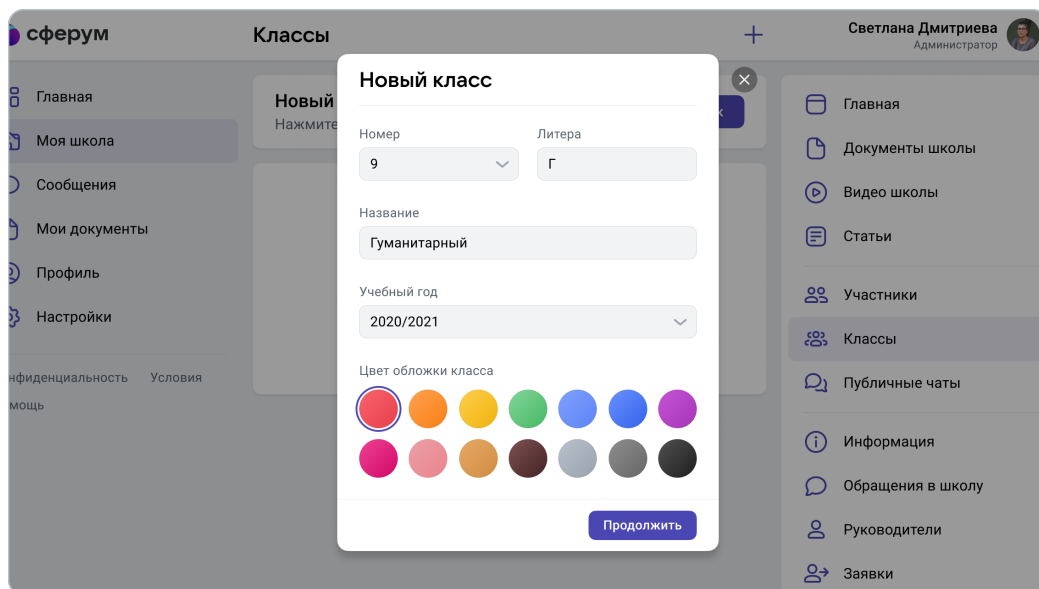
сферум

Классы

+

Светлана Дмитриева
Администратор

Главная
Моя школа
Сообщения
Мои документы
Профиль
Настройки

нфиденциальность Условия
мощь

Новый
Нажмите

Новый класс

Номер
9

Литера
Г

Название
Гуманитарный

Учебный год
2020/2021

Цвет обложки класса

Продолжить

Главная
Документы школы
Видео школы
Статьи
Участники
Классы
Публичные чаты
Информация
Обращения в школу
Руководители
Заявки